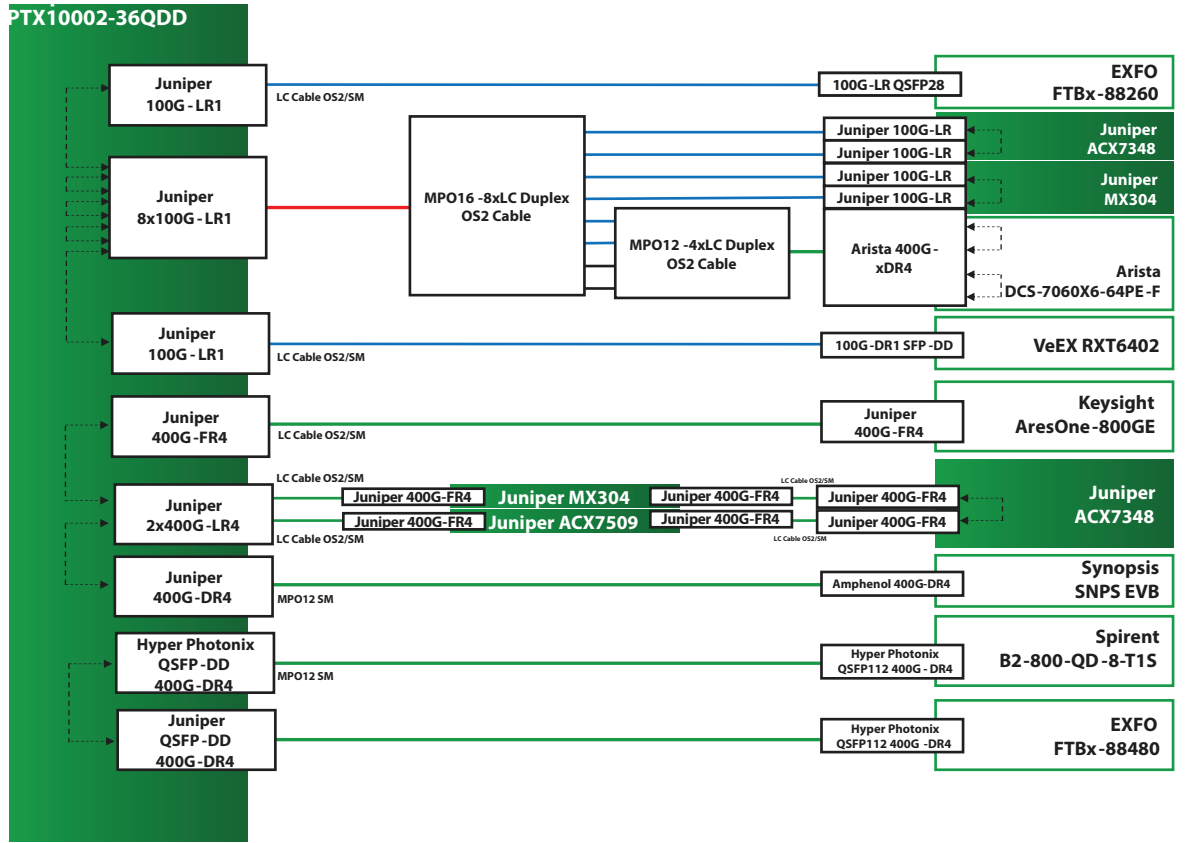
PTX10002-36QDD

Juniper 100G - LR1

LC Cable OS2/SM

100G-LR QSFP28

EXFO FTBx-88260

Juniper 8x100G - LR1

MPO16 -8xLC Duplex OS2 Cable

Juniper 100G-LR

Juniper 100G-LR

Juniper ACX7348

Juniper 100G-LR

Juniper 100G-LR

Juniper MX304

MPO12 -4xLC Duplex OS2 Cable

Arista 400G - xDR4

Arista DCS-7060X6-64PE -F

Juniper 100G - LR1

LC Cable OS2/SM

100G-DR1 SFP -DD

VeEX RXT6402

Juniper 400G - FR4

LC Cable OS2/SM

Juniper 400G-FR4

Keysight AresOne-800GE

LC Cable OS2/SM

LC Cable OS2/SM

Juniper 2x400G -LR4

Juniper 400G-FR4

Juniper MX304

Juniper 400G-FR4

Juniper 400G-FR4

Juniper 400G-FR4

Juniper ACX7509

Juniper 400G-FR4

Juniper 400G-FR4

Juniper ACX7348

LC Cable OS2/SM

LC Cable OS2/SM

Juniper 400G-DR4

MPO12 SM

Amphenol 400G-DR4

Synopsis SNPS EVB

Hyper Photonix QSFP -DD 400G-DR4

MPO12 SM

Hyper Photonix QSFP112 400G - DR4

Spirent B2-800-QD-8-T1S

Juniper QSFP -DD 400G-DR4

Hyper Photonix QSFP112 400G -DR4

EXFO FTBx-88480